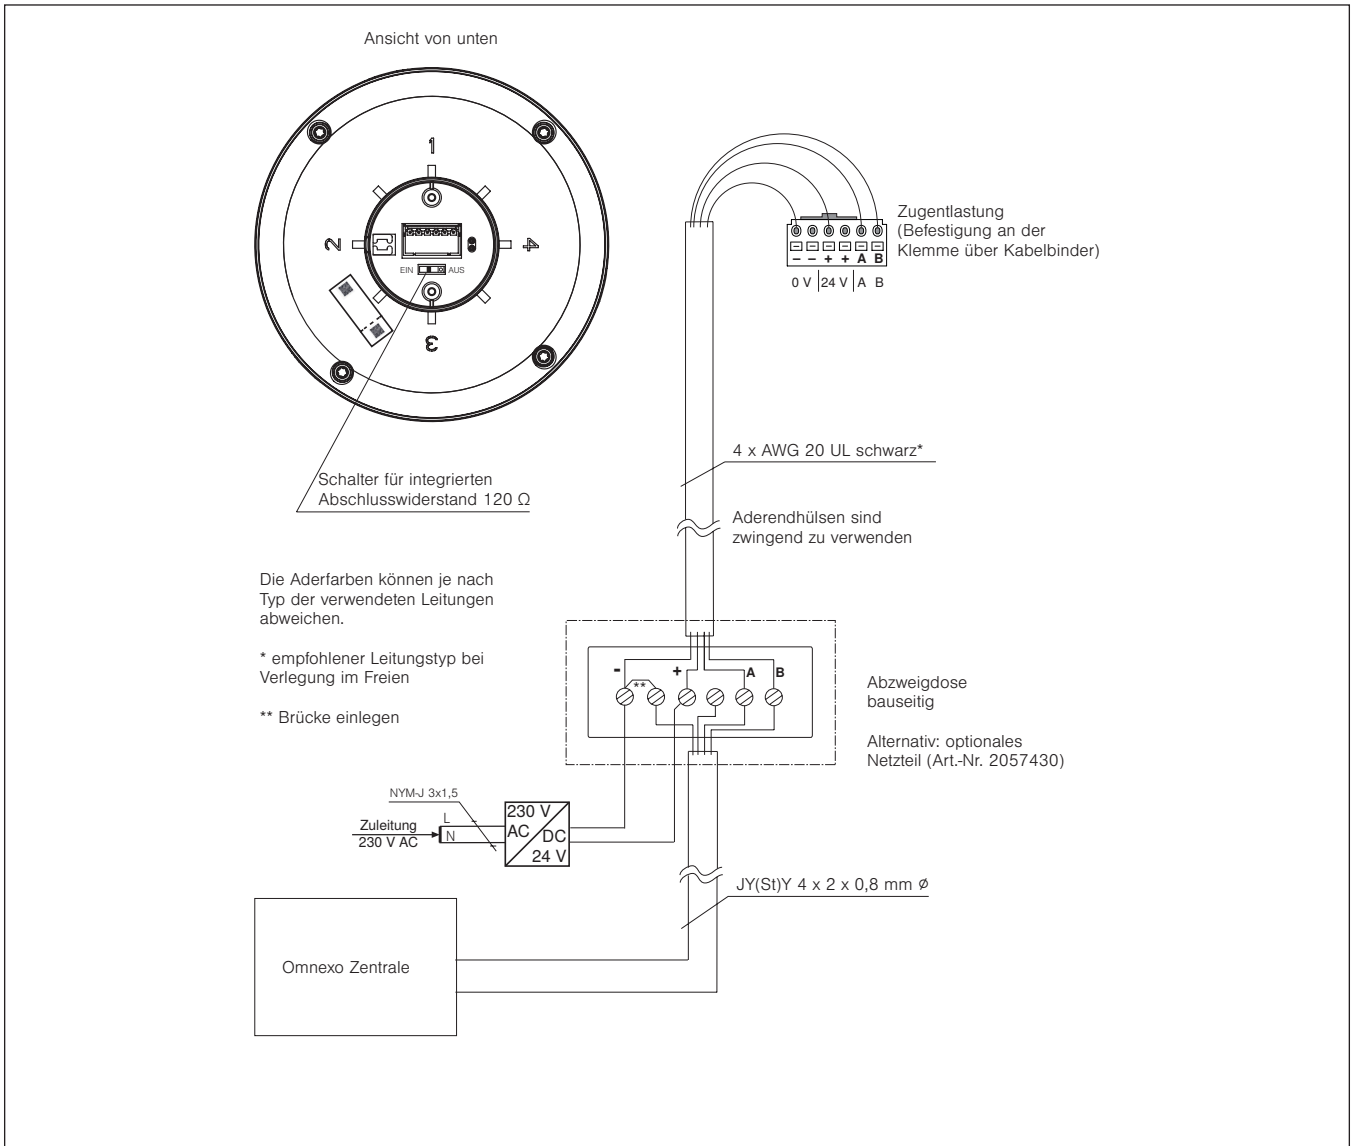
Ansicht von unten

1

2

4

3

EIN AUS

Schalter für integrierten Abschlusswiderstand 120 Ω

Zugentlastung (Befestigung an der Klemme über Kabelbinder)

– – + + A B

0 V 24 V A B

4 x AWG 20 UL schwarz*

Aderendhülsen sind zwingend zu verwenden

Die Aderfarben können je nach Typ der verwendeten Leitungen abweichen.

* empfohlener Leitungstyp bei Verlegung im Freien

** Brücke einlegen

- ** + A B

Abzweigdose bauseitig

Alternativ: optionales Netzteil (Art.-Nr. 2057430)

NYM-J 3x1,5

Zuleitung 230 V AC

L N

230 V AC DC 24 V

JY(St)Y 4 x 2 x 0,8 mm ø

Omnexo Zentrale